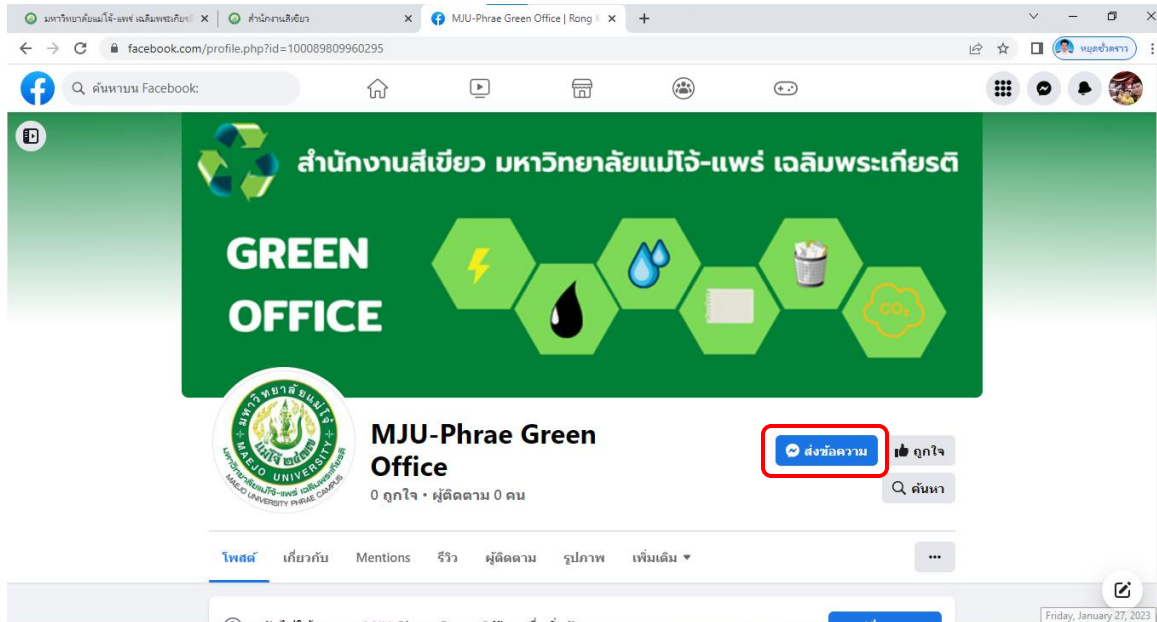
มหาวิทยาลัยแม่โจ้-แพร่ เฉลิมพระเกียรติ ×
สำนักงานสีเขียว ×
MJU-Phrae Green Office | Rong ×
+
facebook.com/profile.php?id=100089809960295
หยุดชั่วคราว
ค้นหาบน Facebook

สำนักงานสีเขียว มหาวิทยาลัยแม่โจ้-แพร่ เฉลิมพระเกียรติ
GREEN OFFICE
$CO_2$

มหาวิทยาลัยแม่โจ้
MAEJO UNIVERSITY
แม่โจ้ ๒๔๗๗
มหาวิทยาลัยแม่โจ้-แพร่ เฉลิมพระเกียรติ
MAEJO UNIVERSITY PHRAE CAMPUS

MJU-Phrae Green Office
0 ถูกใจ • ผู้ติดตาม 0 คน
ส่งข้อความ
ถูกใจ
ค้นหา

โพสต์ เกี่ยวกับ Mentions รีวิว ผู้ติดตาม รูปภาพ เพิ่มเติม ▾
···
Friday, January 27, 2023